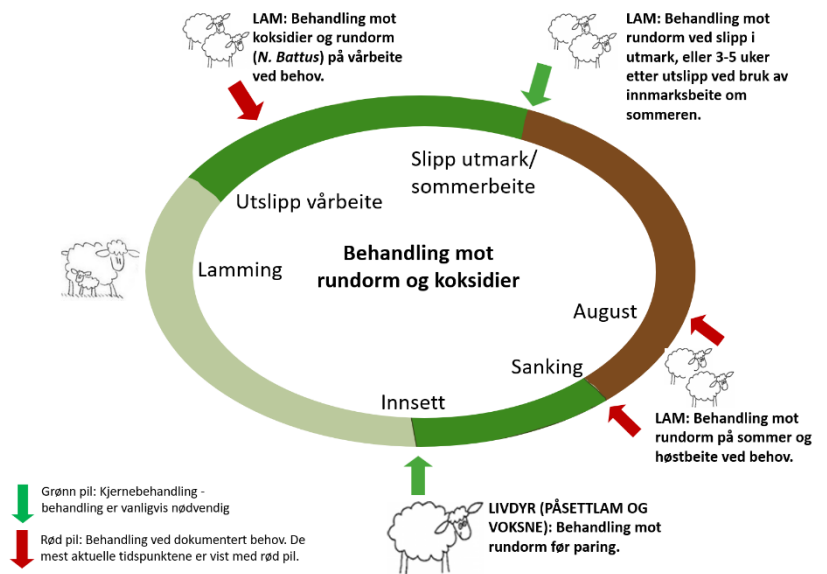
LAM: Behandling mot koksidier og rundorm (N. Battus) på vårbeite ved behov.

LAM: Behandling mot rundorm ved slipp i utmark, eller 3-5 uker etter utslipp ved bruk av innmarksbeite om sommeren.

Slipp utmark/ sommerbeite

Utslipp vårbeite

Behandling mot rundorm og koksidier

Lamming

August

Sanking

Innsett

LAM: Behandling mot rundorm på sommer og høstbeite ved behov.

Grønn pil: Kjernebehandling - behandling er vanligvis nødvendig

Rød pil: Behandling ved dokumentert behov. De mest aktuelle tidspunktene er vist med rød pil.

LIVDYR (PÅSETTLAM OG VOKSNE): Behandling mot rundorm før paring.